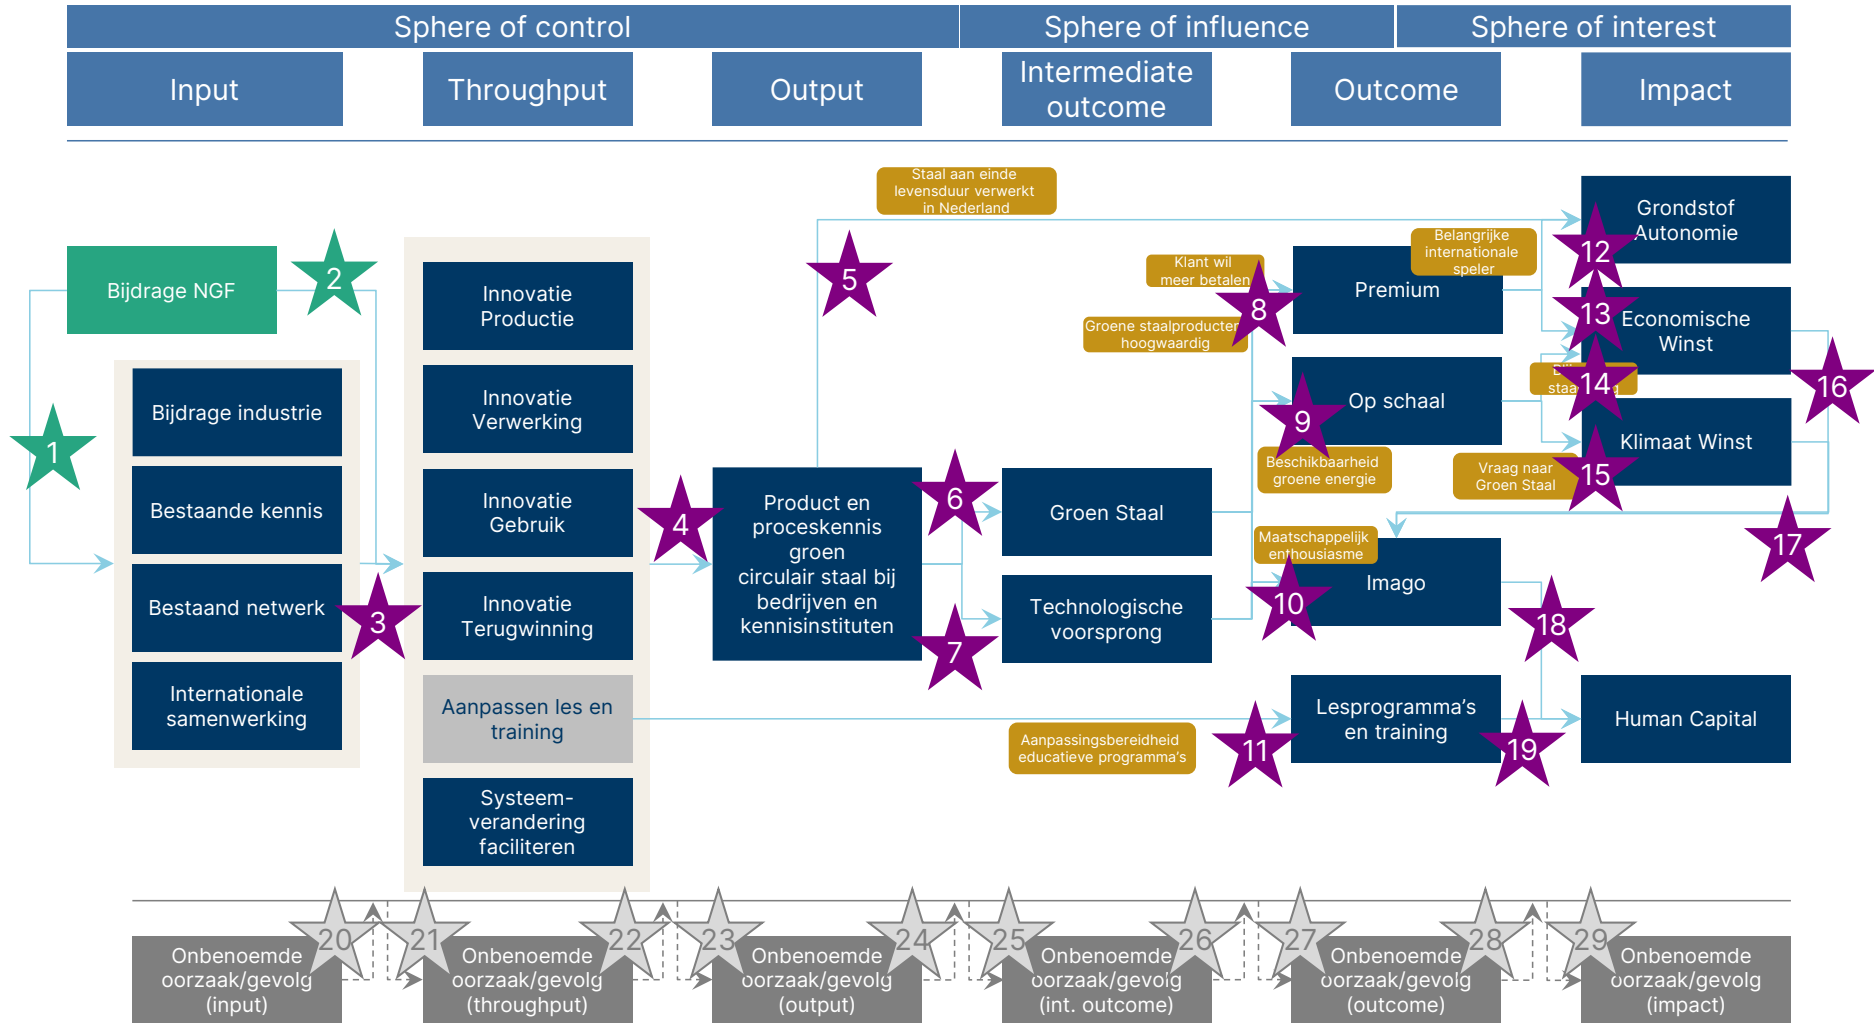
Sphere of control | Sphere of influence | Sphere of interest

Input | Throughput | Output | Intermediate outcome | Outcome | Impact

Staal aan einde levensduur verwerkt in Nederland

Bijdrage NGF
2
1
Bijdrage industrie
Bestaande kennis
Bestaand netwerk
3
Internationale samenwerking

Innovatie Productie
Innovatie Verwerking
Innovatie Gebruik
Innovatie Terugwinning
Aanpassen les en training
Systeem-verandering faciliteren

4
5
Product en proceskennis groen circulair staal bij bedrijven en kennisinstituten
6
7
Groen Staal
Technologische voorsprong

Klant wil meer betalen
Groene staalproducten hoogwaardig
8
Premium
Op schaal
9
Beschikbaarheid groene energie
Maatschappelijk enthousiasme
10
Imago
Aanpassingsbereidheid educatieve programma's
11
Lesprogramma's en training

Belangrijke internationale speler
12
Grondstof Autonomie
13
Economische Winst
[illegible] staa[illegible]
14
Klimaat Winst
Vraag naar Groen Staal
15
16
17
18
19
Human Capital

20
21
22
23
24
25
26
27
28
29
Onbenoemde oorzaak/gevolg (input)
Onbenoemde oorzaak/gevolg (throughput)
Onbenoemde oorzaak/gevolg (output)
Onbenoemde oorzaak/gevolg (int. outcome)
Onbenoemde oorzaak/gevolg (outcome)
Onbenoemde oorzaak/gevolg (impact)